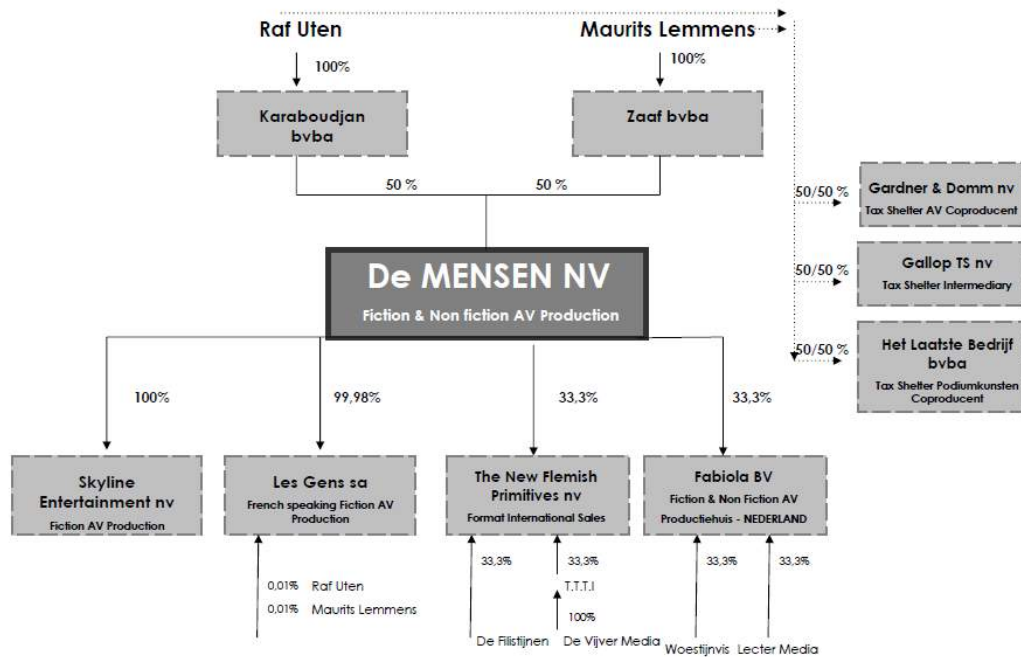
Raf Uten

Maurits Lemmens

100%

100%

Karaboudjan bvba

Zaaf bvba

50 %

50 %

50/50 %

Gardner & Domm nv
Tax Shelter AV Coproducent

50/50 %

Gallop TS nv
Tax Shelter Intermediary

50/50 %

Het Laatste Bedrijf bvba
Tax Shelter Podiumkunsten Coproducent

De MENSEN NV
Fiction & Non fiction AV Production

100%

99,98%

33,3%

33,3%

Skyline Entertainment nv
Fiction AV Production

Les Gens sa
French speaking Fiction AV Production

The New Flemish Primitives nv
Format International Sales

Fabiola BV
Fiction & Non Fiction AV
Productiehuis - NEDERLAND

0,01% Raf Uten
0,01% Maurits Lemmens

33,3%

33,3%

T.T.T.I

100%

De Filistijnen

De Vijver Media

33,3%

33,3%

Woestijnvis

Lecter Media